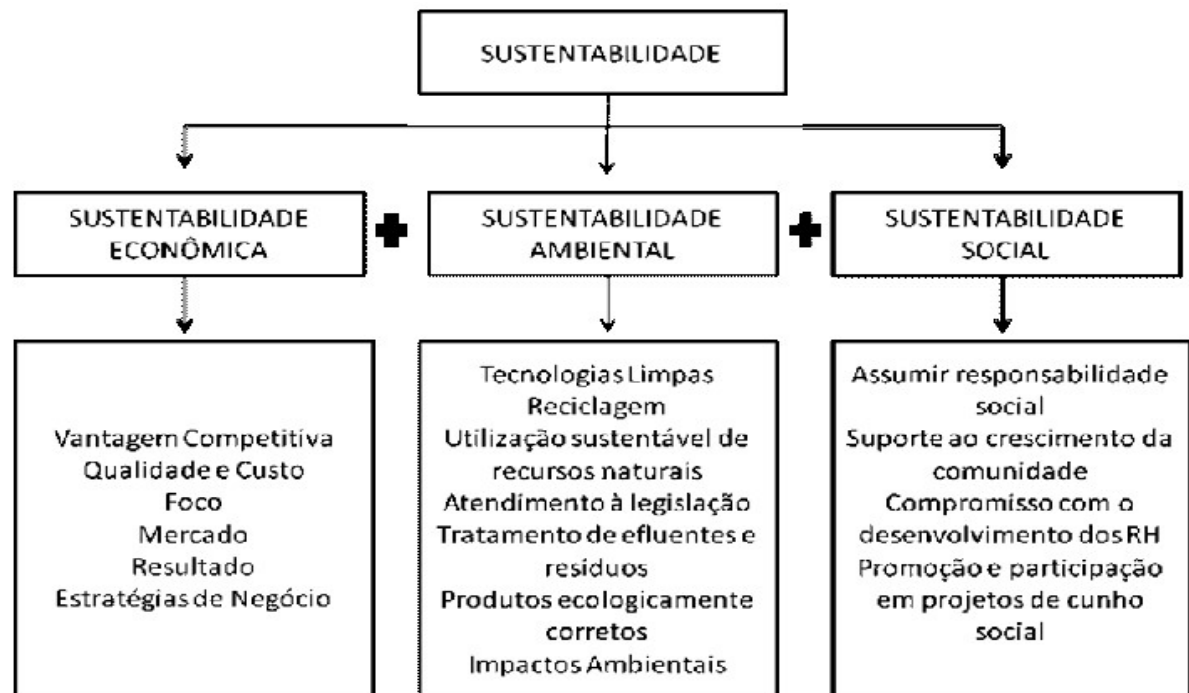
SUSTENTABILIDADE

SUSTENTABILIDADE ECONÔMICA

SUSTENTABILIDADE AMBIENTAL

SUSTENTABILIDADE SOCIAL

Vantagem Competitiva
Qualidade e Custo
Foco
Mercado
Resultado
Estratégias de Negócio

Tecnologias Limpas
Reciclagem
Utilização sustentável de recursos naturais
Atendimento à legislação
Tratamento de efluentes e resíduos
Produtos ecologicamente corretos
Impactos Ambientais

Assumir responsabilidade social
Suporte ao crescimento da comunidade
Compromisso com o desenvolvimento dos RH
Promoção e participação em projetos de cunho social